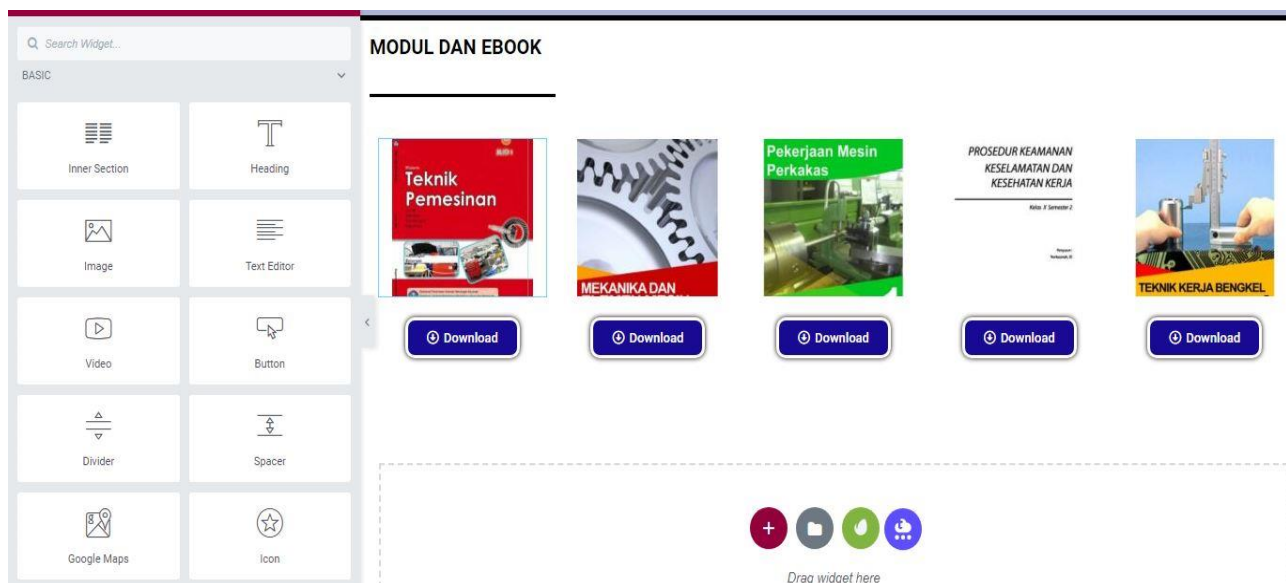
Search Widget...
BASIC

Inner Section
Heading
Image
Text Editor
Video
Button
Divider
Spacer
Google Maps
Icon

MODUL DAN EBOOK

Teknik Pemesinan

MEKANIKA DAN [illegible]

Pekerjaan Mesin Perkakas

PROSEDUR KEAMANAN KESELAMATAN DAN KESEHATAN KERJA

TEKNIK KERJA BENGKEL

Download
Download
Download
Download
Download

Drag widget here